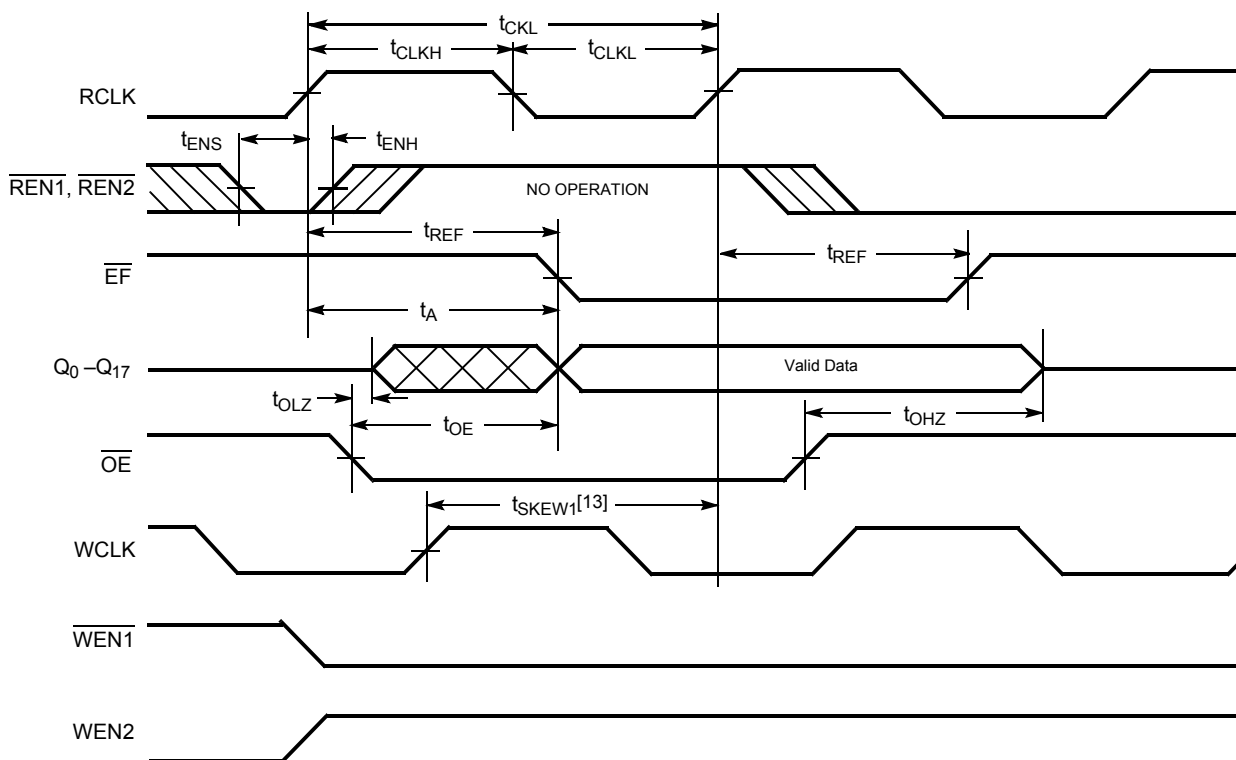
$t_{CKL}$
$t_{CLKH}$
$t_{CLKL}$
RCLK
$t_{ENS}$
$t_{ENH}$
$\overline{REN1}$, $\overline{REN2}$
NO OPERATION
$t_{REF}$
$\overline{EF}$
$t_{REF}$
$t_{A}$
$Q_0 - Q_{17}$
Valid Data
$t_{OLZ}$
$t_{OE}$
$t_{OHZ}$
$\overline{OE}$
$t_{SKEW1}$[13]
WCLK
$\overline{WEN1}$
WEN2